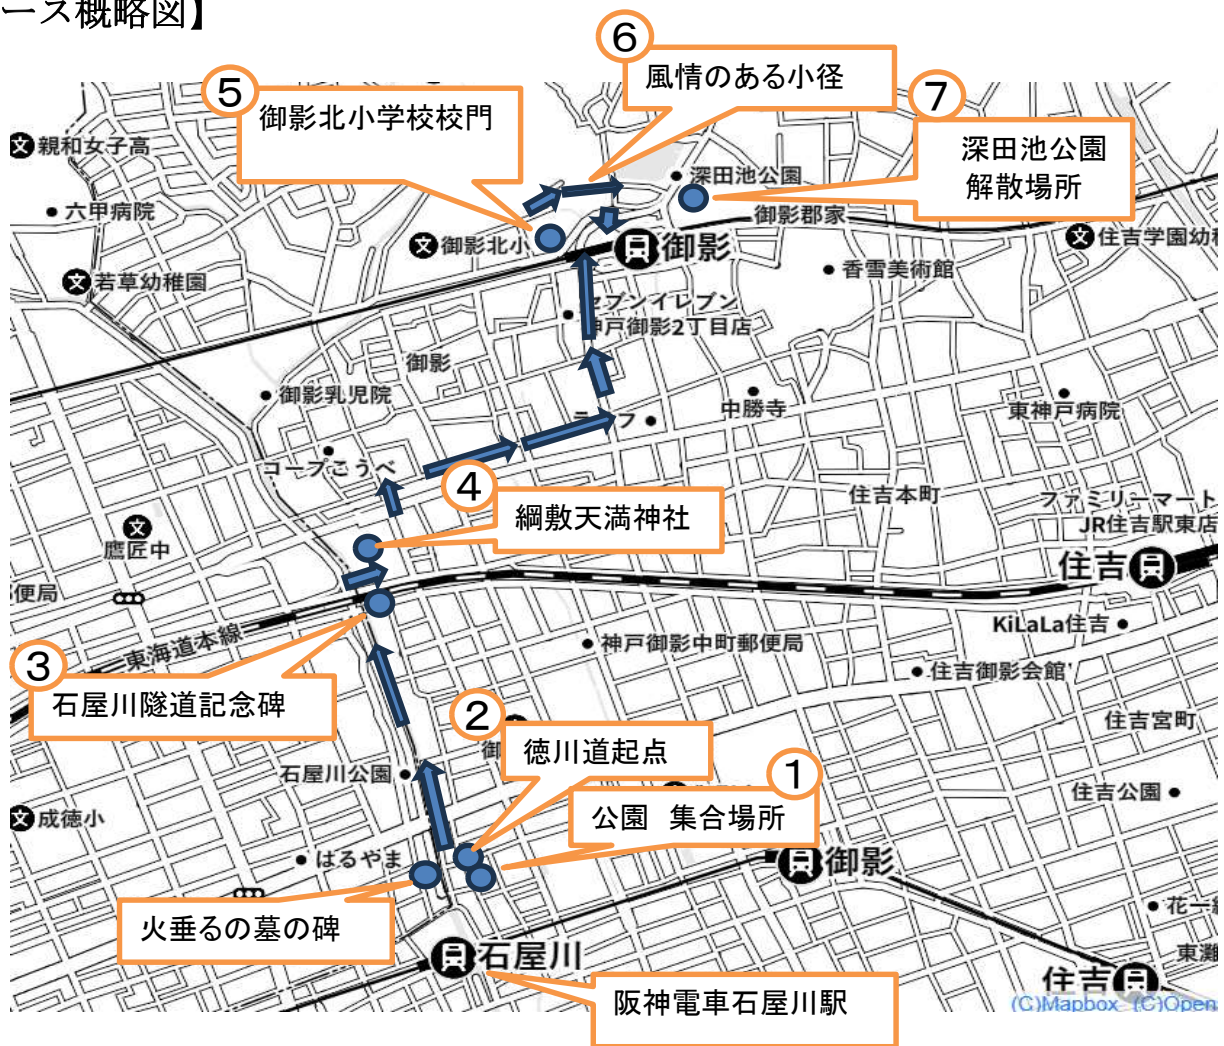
ース概略図】

6 風情のある小径

5 御影北小学校校門

7 深田池公園 解散場所

親和女子高

六甲病院

深田池公園

御影郡家

御影北小

御影

住吉学園幼

若草幼稚園

香雪美術館

セブンイレブン 神戸御影2丁目店

御影

御影乳児院

中勝寺

東神戸病院

ライフ

コープこうべ

4 綱敷天満神社

住吉本町

ファミリーマート JR住吉駅東店

鷹匠中

便局

住吉

東海道本線

KiLaLa住吉

神戸御影中町郵便局

住吉御影会館

3 石屋川隧道記念碑

2 徳川道起点

住吉宮町

石屋川公園

1 公園 集合場所

住吉公園

成徳小

はるやま

御影

花一

火垂るの墓の碑

石屋川

東灘

住吉

阪神電車石屋川駅

(C)Mapbox (C)Open